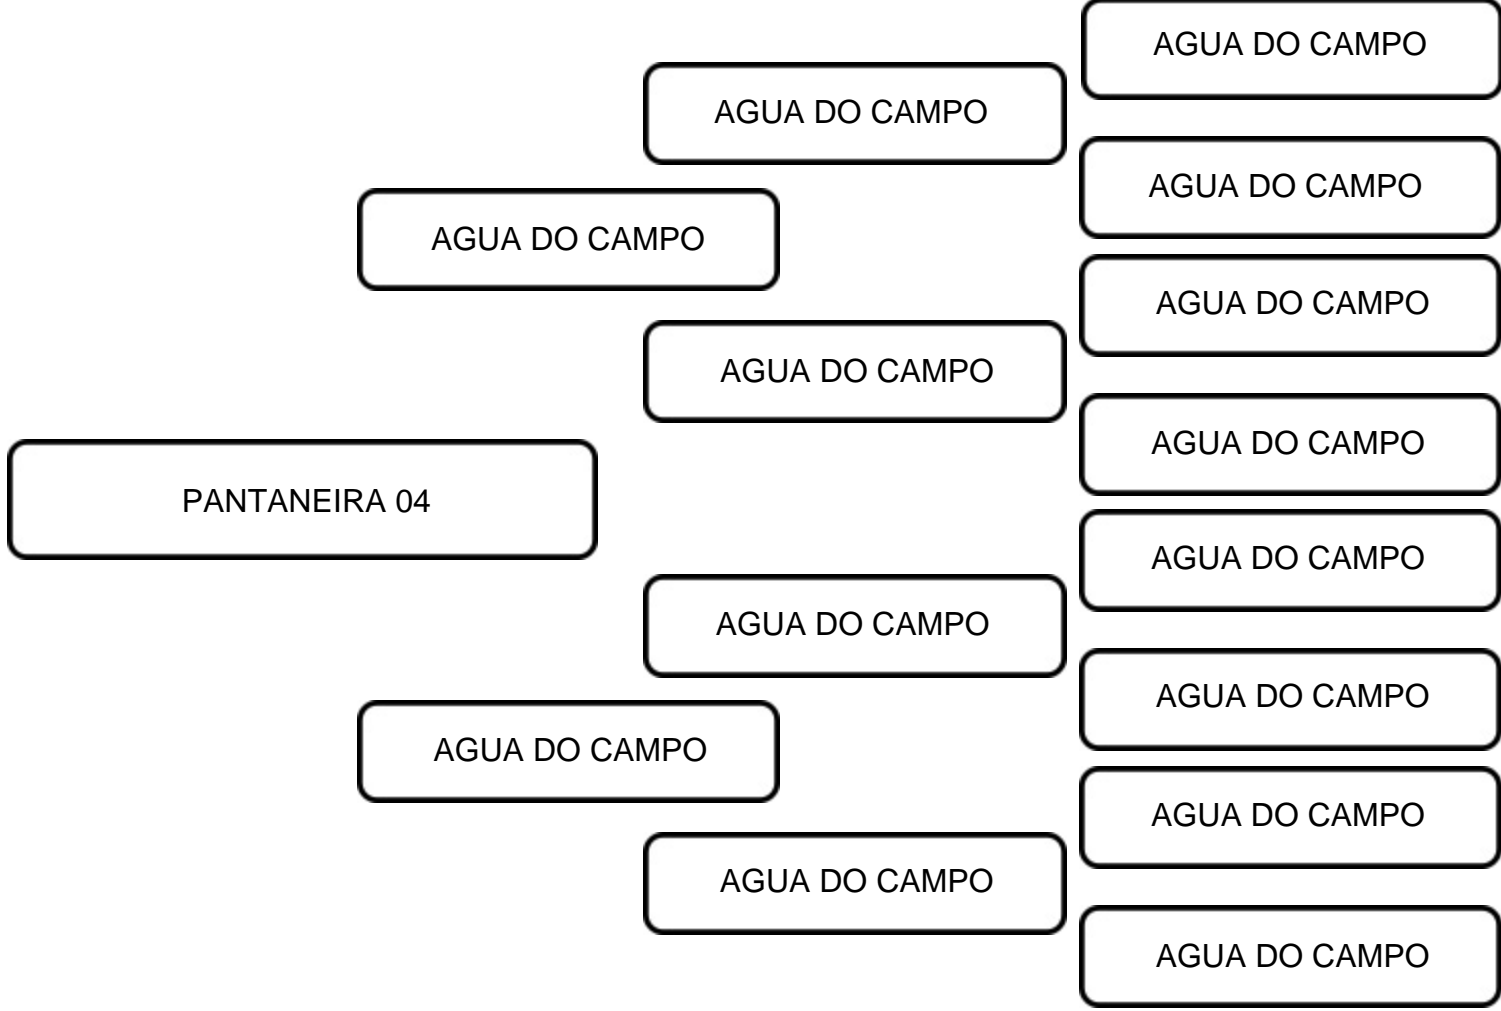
AGUA DO CAMPO

AGUA DO CAMPO

AGUA DO CAMPO

AGUA DO CAMPO

AGUA DO CAMPO

AGUA DO CAMPO

AGUA DO CAMPO

PANTANEIRA 04

AGUA DO CAMPO

AGUA DO CAMPO

AGUA DO CAMPO

AGUA DO CAMPO

AGUA DO CAMPO

AGUA DO CAMPO

AGUA DO CAMPO